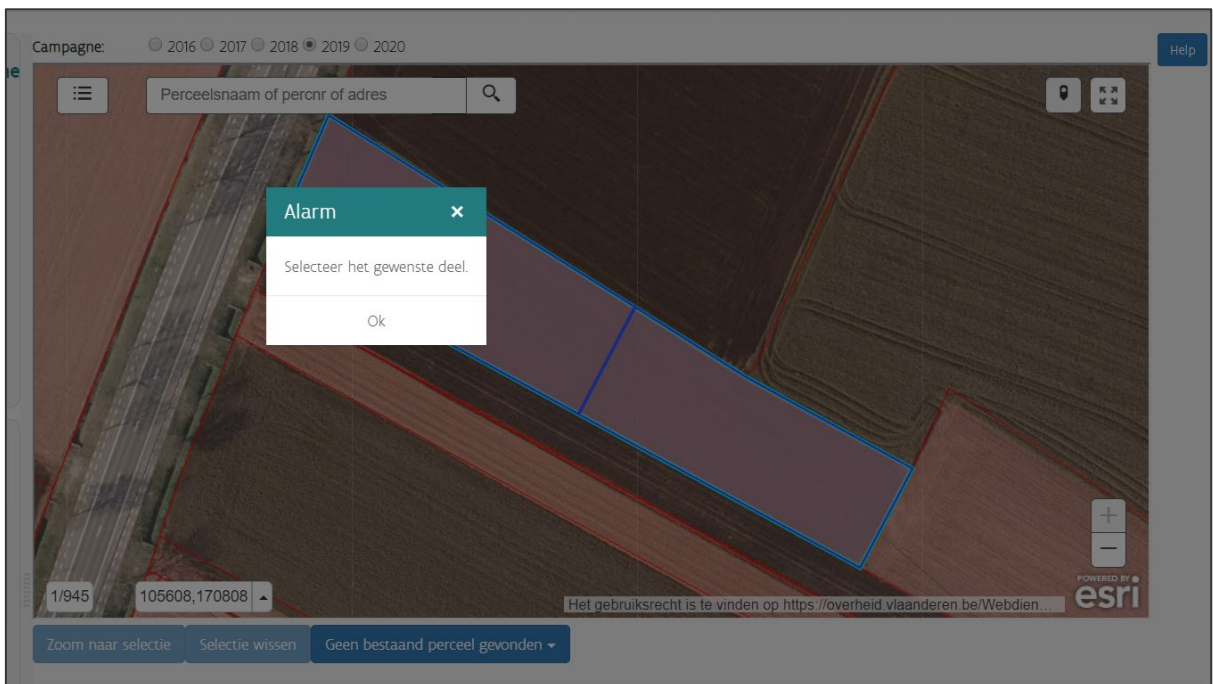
Campagne: 2016 2017 2018 2019 2020

Help

Perceelsnaam of percnr of adres

Alarm ×

Selecteer het gewenste deel.

Ok

+
—

1/945 105608,170808

Het gebruiksrecht is te vinden op https://overheid.vlaanderen.be/Webdien...

POWERED BY esri

Zoom naar selectie Selectie wissen Geen bestaand perceel gevonden